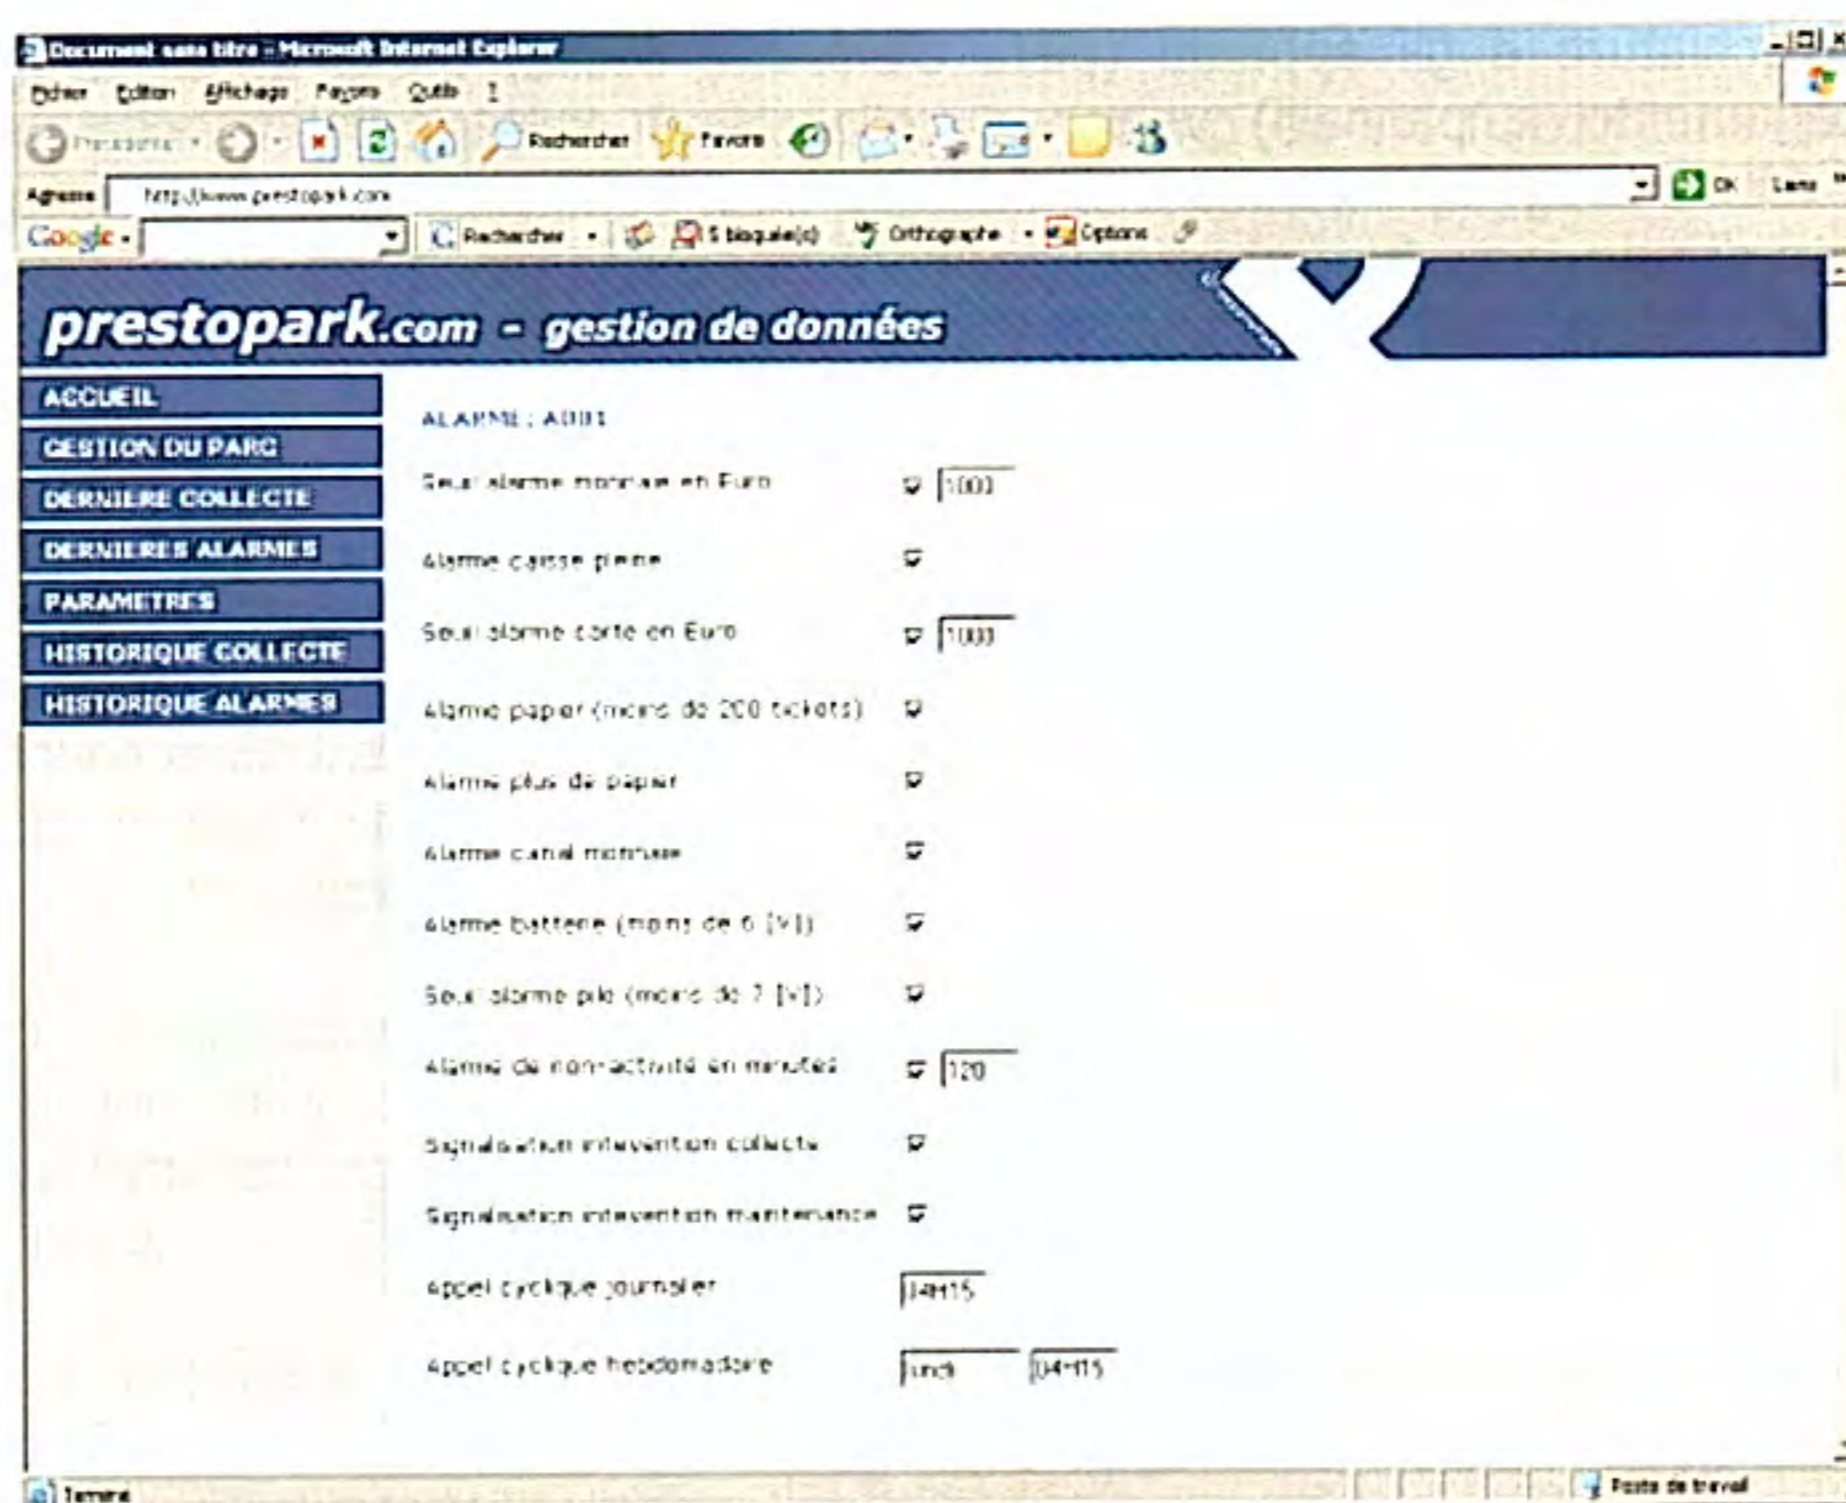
Document sans titre - Microsoft Internet Explorer

Fichier Edition Affichage Favoris Outils ?

Précédente Rechercher Favoris

Adresse http://www.prestopark.com OK Liens

Google Rechercher 5 bloqué(s) Orthographe Options

prestopark.com - gestion de données

ACCUEIL
GESTION DU PARC
DERNIERE COLLECTE
DERNIERES ALARMES
PARAMETRES
HISTORIQUE COLLECTE
HISTORIQUE ALARMES

ALARME : A001

| | | |
|---|---|---|
| Seuil alarme monnaie en Euro | ☑ | 1000 |
| Alarme caisse pleine | ☑ | |
| Seuil alarme carte en Euro | ☑ | 1000 |
| Alarme papier (moins de 200 tickets) | ☑ | |
| Alarme plus de papier | ☑ | |
| Alarme canal monnaie | ☑ | |
| Alarme batterie (moins de 6 [V]) | ☑ | |
| Seuil alarme pile (moins de 7 [V]) | ☑ | |
| Alarme de non-activité en minutes | ☑ | 120 |
| Signalisation intervention collecte | ☑ | |
| Signalisation intervention maintenance | ☑ | |
| Appel cyclique journalier | | 04H15 |
| Appel cyclique hebdomadaire | | lundi 04H15 |

Terminé Poste de travail